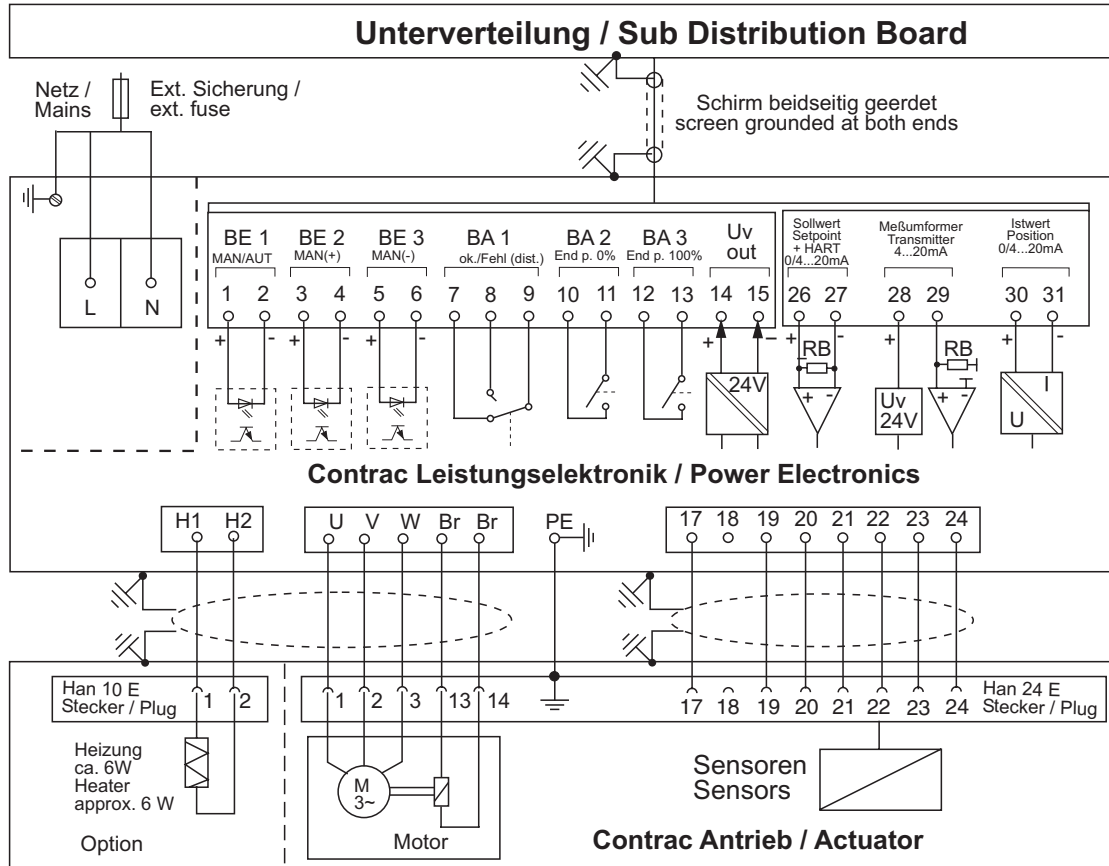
Unterverteilung / Sub Distribution Board

Netz / Mains

Ext. Sicherung / ext. fuse

Schirm beidseitig geerdet
screen grounded at both ends

L N

BE 1 MAN/AUT
BE 2 MAN(+)
BE 3 MAN(-)
BA 1 ok./Fehl (dist.)
BA 2 End p. 0%
BA 3 End p. 100%
Uv out

Sollwert Setpoint + HART 0/4...20mA
Meßumformer Transmitter 4...20mA
Istwert Position 0/4...20mA

1 2 3 4 5 6 7 8 9 10 11 12 13 14 15 26 27 28 29 30 31

+ - + - + - + - + - + - + -

24V
RB
RB
Uv 24V
I
U

Contrac Leistungselektronik / Power Electronics

H1 H2
U V W Br Br
PE
17 18 19 20 21 22 23 24

Han 10 E Stecker / Plug 1 2
1 2 3 13 14
17 18 19 20 21 22 23 24 Han 24 E Stecker / Plug

Heizung ca. 6W Heater approx. 6 W

M 3~

Sensoren Sensors

Option
Motor
Contrac Antrieb / Actuator